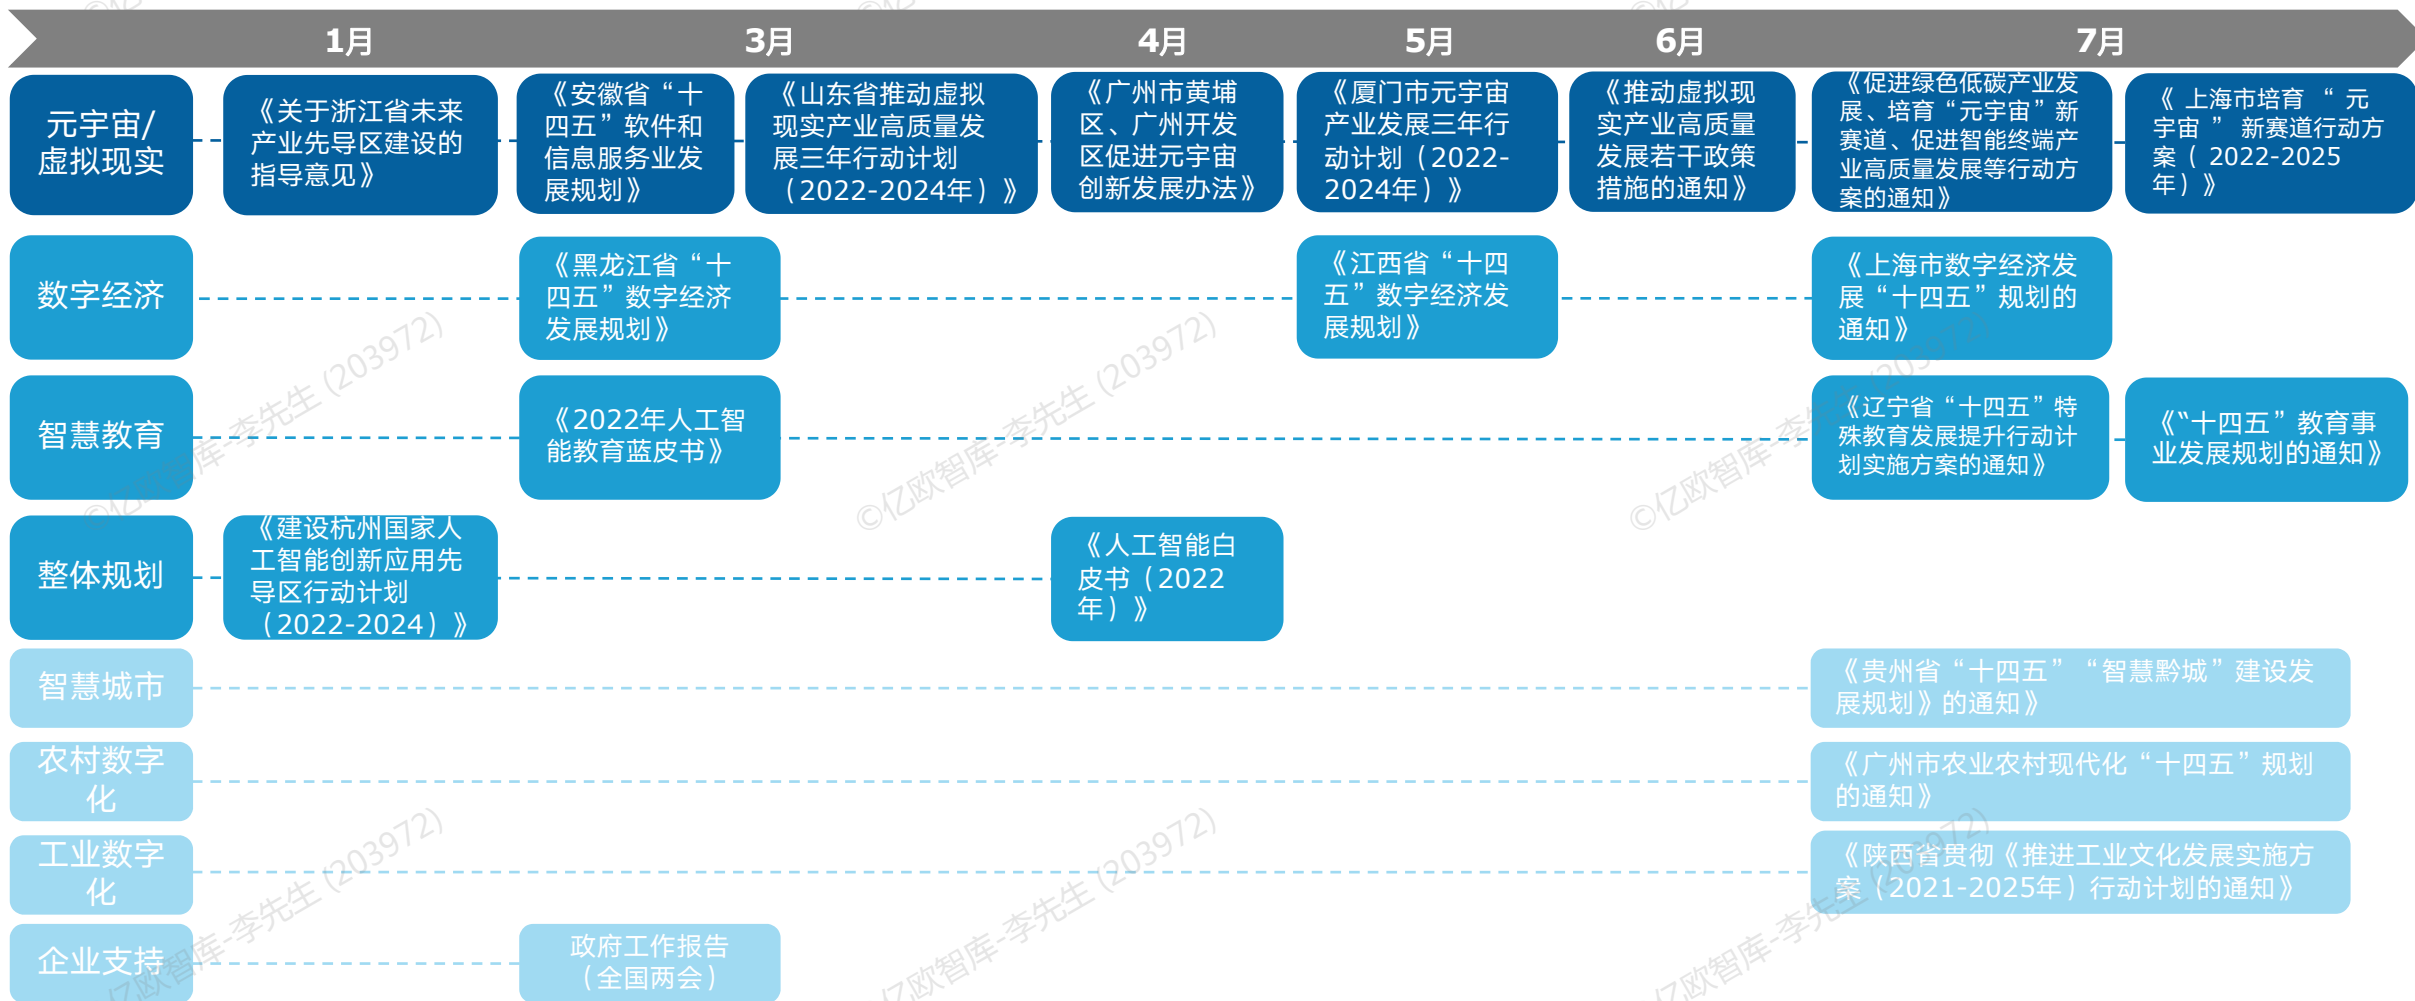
1月 3月 4月 5月 6月 7月

元宇宙/虚拟现实
《关于浙江省未来产业先导区建设的指导意见》
《安徽省“十四五”软件和信息服务业发展规划》
《山东省推动虚拟现实产业高质量发展三年行动计划（2022-2024年）》
《广州市黄埔区、广州开发区促进元宇宙创新发展办法》
《厦门市元宇宙产业发展三年行动计划（2022-2024年）》
《推动虚拟现实产业高质量发展若干政策措施的通知》
《促进绿色低碳产业发展、培育“元宇宙”新赛道、促进智能终端产业高质量发展等行动方案的通知》
《上海市培育“元宇宙”新赛道行动方案（2022-2025年）》

数字经济
《黑龙江省“十四五”数字经济发展规划》
《江西省“十四五”数字经济发展规划》
《上海市数字经济发展“十四五”规划的通知》

智慧教育
《2022年人工智能教育蓝皮书》
《辽宁省“十四五”特殊教育发展提升行动计划实施方案的通知》
《“十四五”教育事业发展规划的通知》

整体规划
《建设杭州国家人工智能创新应用先导区行动计划（2022-2024）》
《人工智能白皮书（2022年）》

智慧城市
《贵州省“十四五”“智慧黔城”建设发展规划》的通知》

农村数字化
《广州市农业农村现代化“十四五”规划的通知》

工业数字化
《陕西省贯彻《推进工业文化发展实施方案（2021-2025年）行动计划的通知》

企业支持
政府工作报告（全国两会）

©亿欧智库-李先生（203972）